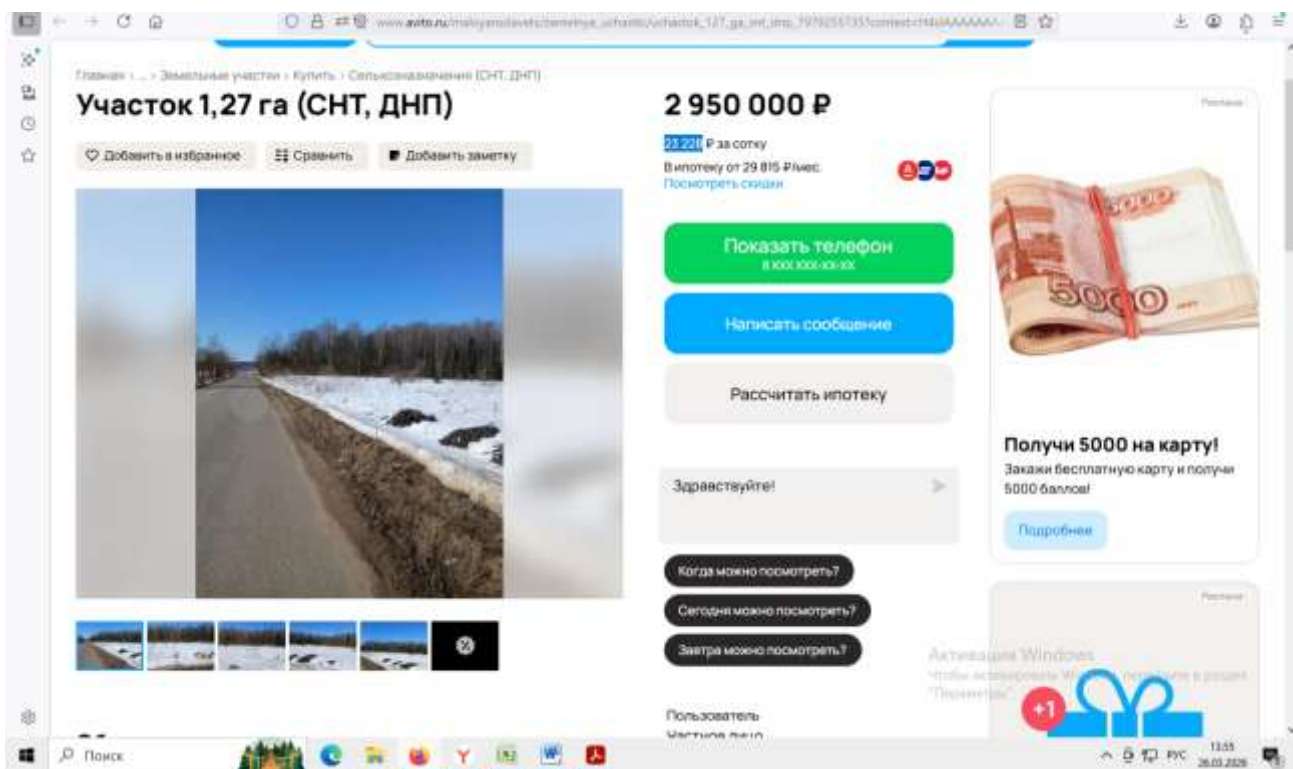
www.avito.ru/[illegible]

Главная › ... › Земельные участки › Купить › Сельхозназначения (СНТ, ДНП)

Участок 1,27 га (СНТ, ДНП)

Добавить в избранное
Сравнить
Добавить заметку

2 950 000 ₽

23 228 ₽ за сотку
В ипотеку от 29 815 ₽/мес.
Посмотреть скидки

Показать телефон
8 XXX XXX-XX-XX

Написать сообщение

Рассчитать ипотеку

Здравствуйте!

Когда можно посмотреть?
Сегодня можно посмотреть?
Завтра можно посмотреть?

Пользователь
Частное лицо

Реклама

Получи 5000 на карту!
Закажи бесплатную карту и получи 5000 баллов!
Подробнее

Реклама

Активация Windows
Чтобы активировать Windows, перейдите в раздел "Параметры".

+1

Поиск

РУС
13:55
26.03.2026